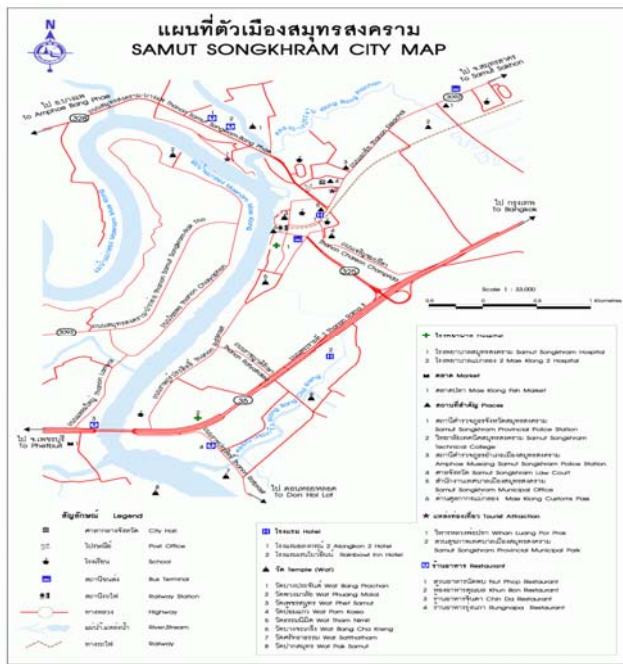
N

แผนที่ตัวเมืองสมุทรสงคราม
SAMUT SONGKHRAM CITY MAP

ไป จ.สมุทรสาคร
to Samut Sakhon

ไป อ.บางคนที
To Amphoe Bang Khonthi

325

ไป กรุงเทพฯ
To Bangkok

ถนนเทศบาลพัฒนา
Thanon Thetsaban Phatthana

325

ถนนราษฎร์ประสงค์
Thanon Ratprasong

ถนนธนบุรี-ปากท่อ
Thanon Thonburi - Pak Tho

35

ไป จ.เพชรบุรี
To Phetburi

ไป ดอนหอยหลอด
To Don Hoi Lot

3093

Scale 1 : 33,000
0 0.5 1 Kilometres

โรงพยาบาล Hospital
1 โรงพยาบาลสมเด็จพระพุทธเลิศหล้า Samut Songkhram Hospital
2 โรงพยาบาลแม่กลอง 2 Mae Klong 2 Hospital

ตลาด Market
1 ตลาดแม่กลอง Mae Klong Fish Market

สถานที่สำคัญ Places
1 สถานีตำรวจภูธรจังหวัดสมุทรสงคราม Samut Songkhram Provincial Police Station
2 วิทยาลัยเทคนิคสมุทรสงคราม Samut Songkhram Technical College
3 สถานีตำรวจภูธรอำเภอเมืองสมุทรสงคราม Amphoe Mueang Samut Songkhram Police Station
4 ศาลจังหวัด Samut Songkhram Law Court
5 สำนักงานเทศบาลเมืองสมุทรสงคราม Samut Songkhram Municipal Office
6 ด่านศุลกากรแม่กลอง Mae Klong Customs Pass

แหล่งท่องเที่ยว Tourist Attraction
1 วิหารหลวงพ่อปาก Wihan Luang Por Pak
2 สวนสุขภาพเทศบาลเมืองสมุทรสงคราม Samut Songkhram Provincial Municipal Park

ร้านอาหาร Restaurant
1 ร้านอาหารนัทพบ Nut Phop Restaurant
2 ห้องอาหารขุนบน Khun Bon Restaurant
3 ร้านอาหารชิ้นดา Chin Da Restaurant
4 ร้านอาหารบุญนภา Bungnapa Restaurant

สัญลักษณ์ Legend
ศาลากลางจังหวัด City Hall
ไปรษณีย์ Post Office
โรงเรียน School
สถานีขนส่ง Bus Terminal
สถานีรถไฟ Railway Station
ทางหลวง Highway
แม่น้ำ,ลำคลอง River,Stream
ทางรถไฟ Railway

โรงแรม Hotel
1 โรงแรมอัสสครบุรี 2 Alongkon 2 Hotel
2 โรงแรมเรนโบว์อินน์ Rainbow Inn Hotel

วัด Temple (Wat)
1 วัดบางกะพ้อม Wat Bang Kraphom
2 วัดพวงมาลัย Wat Phuang Malai
3 วัดเพชรสมุทร Wat Phet Samut
4 วัดปอมแก้ว Wat Pom Kaeo
5 วัดธรรมนิมิต Wat Tham Nimit
6 วัดบางจะเกร็ง Wat Bang Cha Kreng
7 วัดศรัทธาธรรม Wat Sattatham
8 วัดปากสมุทร Wat Pak Samut